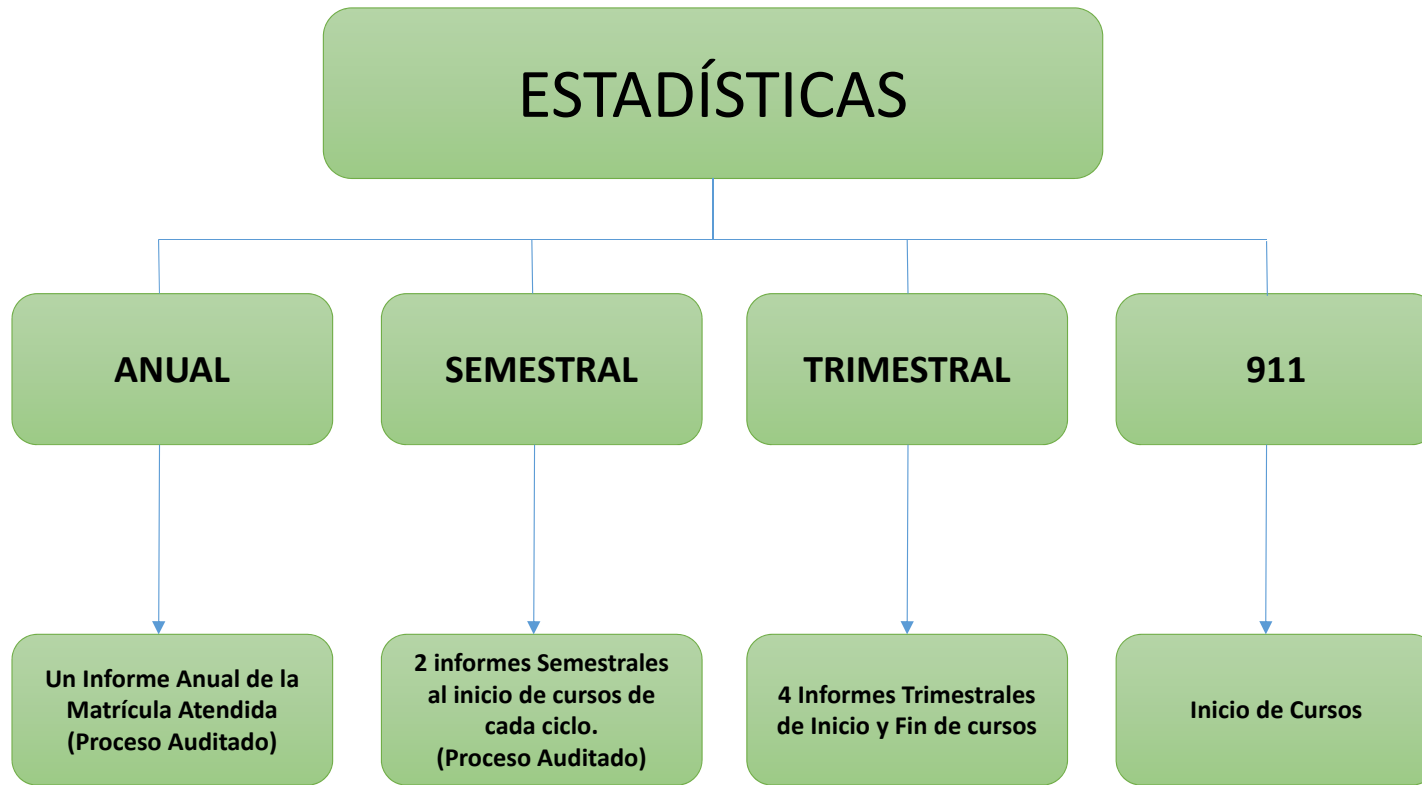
ESTADÍSTICAS

ANUAL

SEMESTRAL

TRIMESTRAL

911

Un Informe Anual de la Matrícula Atendida (Proceso Auditado)

2 informes Semestrales al inicio de cursos de cada ciclo. (Proceso Auditado)

4 Informes Trimestrales de Inicio y Fin de cursos

Inicio de Cursos